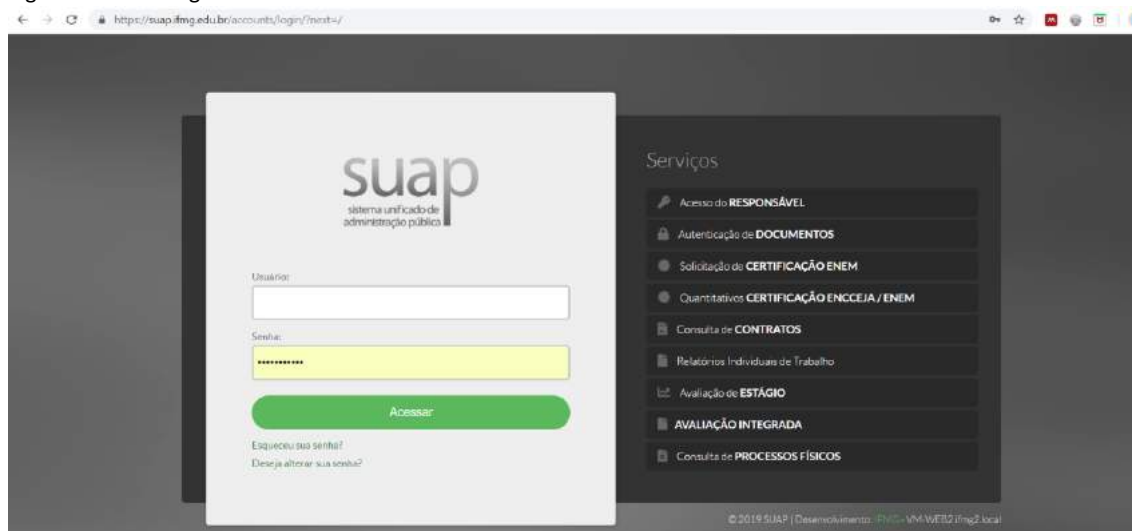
https://suap.ifmg.edu.br/accounts/login/?next=/

suap
sistema unificado de administração pública

Usuário:

Senha:

••••••••••••

Acessar

Esqueceu sua senha?
Deseja alterar sua senha?

Serviços

Acesso do RESPONSÁVEL

Autenticação de DOCUMENTOS

Solicitação de CERTIFICAÇÃO ENEM

Quantitativos CERTIFICAÇÃO ENCCEJA / ENEM

Consulta de CONTRATOS

Relatórios Individuais de Trabalho

Avaliação de ESTÁGIO

AVALIAÇÃO INTEGRADA

Consulta de PROCESSOS FÍSICOS

© 2019 SUAP | Desenvolvimento: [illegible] - VM-WEB2.ifmg2.local